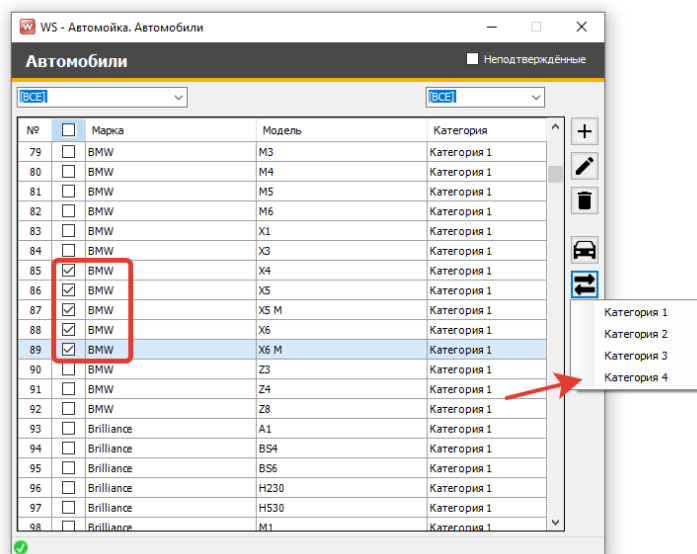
WS - Автомойка. Автомобили

Автомобили

Неподтверждённые

[ВСЕ]

[ВСЕ]

| № | | Марка | Модель | Категория |
|---|---|---|---|---|
| 79 | | BMW | M3 | Категория 1 |
| 80 | | BMW | M4 | Категория 1 |
| 81 | | BMW | M5 | Категория 1 |
| 82 | | BMW | M6 | Категория 1 |
| 83 | | BMW | X1 | Категория 1 |
| 84 | | BMW | X3 | Категория 1 |
| 85 | ☑ | BMW | X4 | Категория 1 |
| 86 | ☑ | BMW | X5 | Категория 1 |
| 87 | ☑ | BMW | X5 M | Категория 1 |
| 88 | ☑ | BMW | X6 | Категория 1 |
| 89 | ☑ | BMW | X6 M | Категория 1 |
| 90 | | BMW | Z3 | Категория 1 |
| 91 | | BMW | Z4 | Категория 1 |
| 92 | | BMW | Z8 | Категория 1 |
| 93 | | Brilliance | A1 | Категория 1 |
| 94 | | Brilliance | BS4 | Категория 1 |
| 95 | | Brilliance | BS6 | Категория 1 |
| 96 | | Brilliance | H230 | Категория 1 |
| 97 | | Brilliance | H530 | Категория 1 |
| 98 | | Brilliance | M1 | Категория 1 |

Категория 1
Категория 2
Категория 3
Категория 4